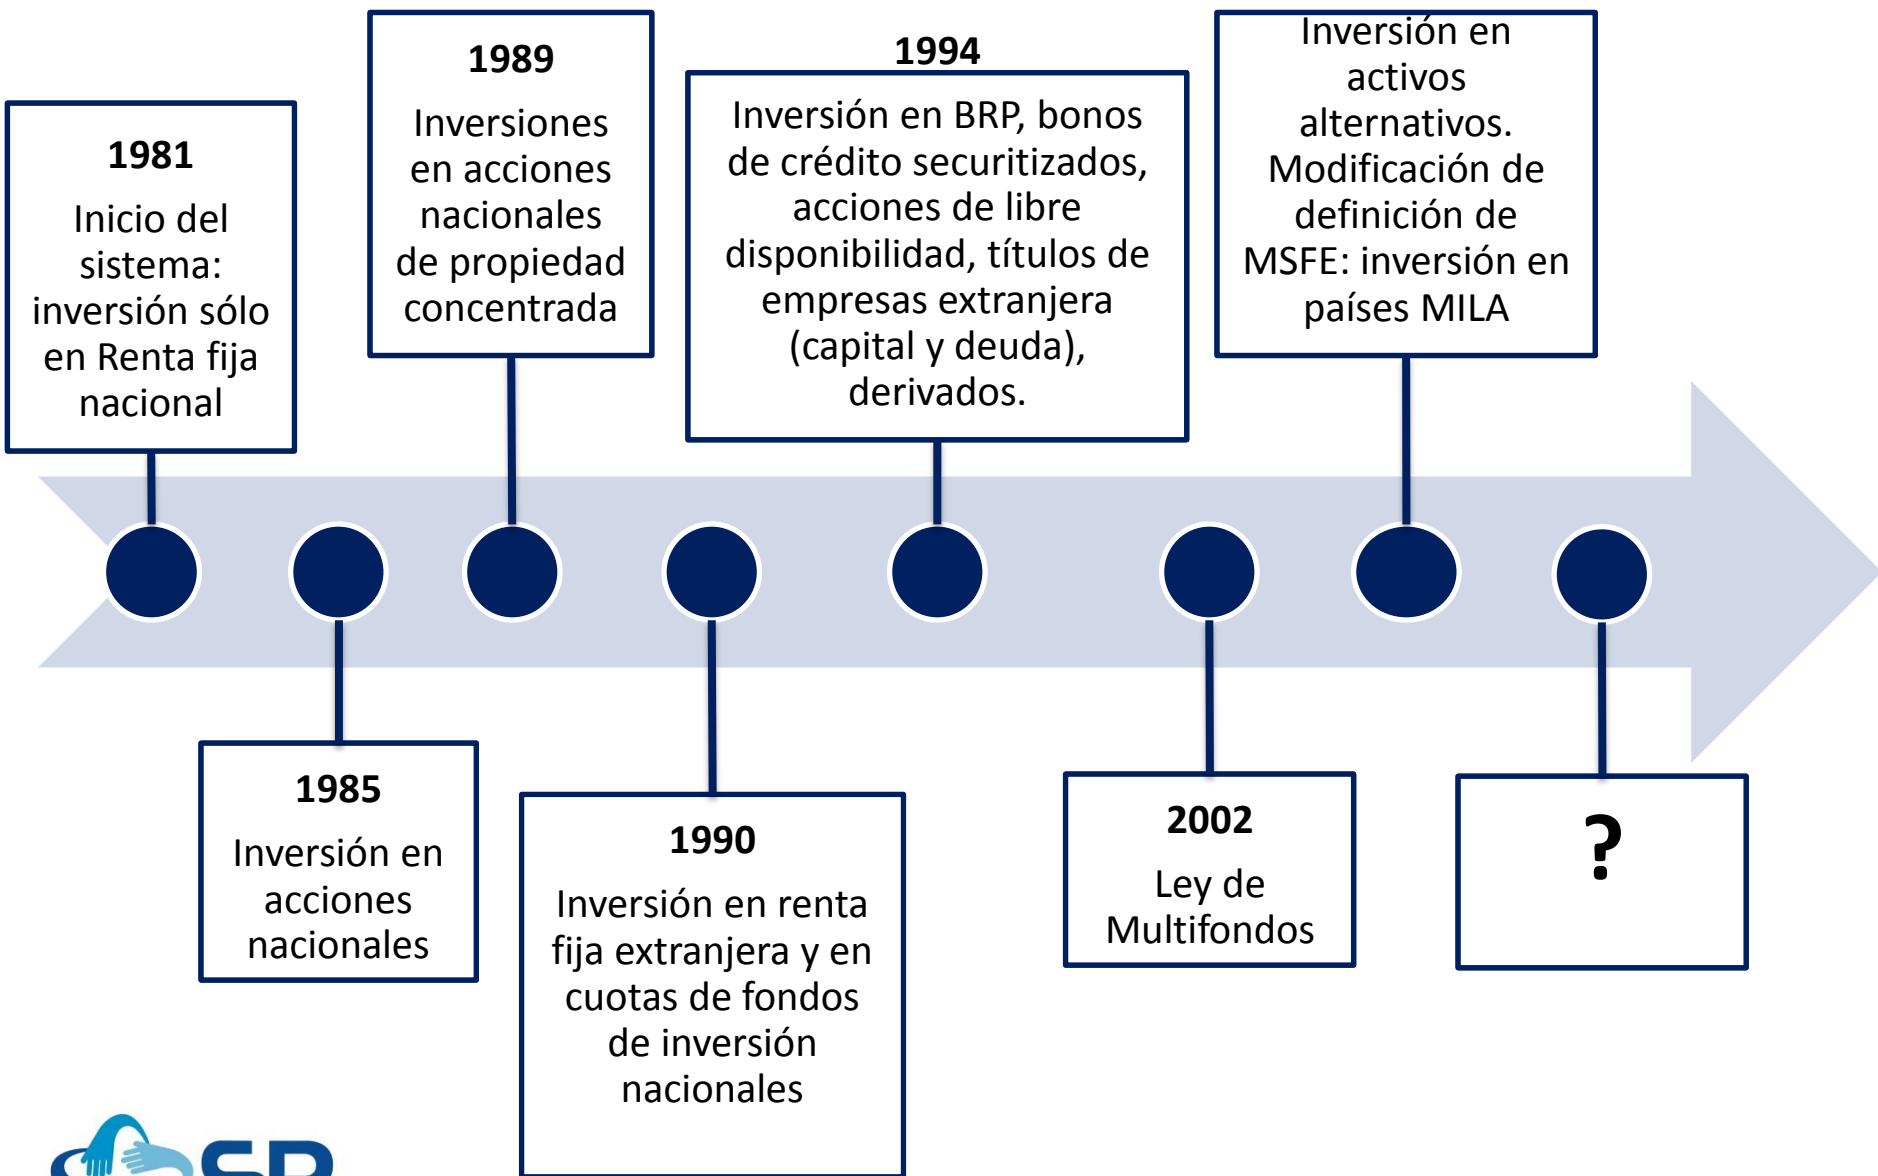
1981
Inicio del sistema: inversión sólo en Renta fija nacional

1989
Inversiones en acciones nacionales de propiedad concentrada

1994
Inversión en BRP, bonos de crédito securitizados, acciones de libre disponibilidad, títulos de empresas extranjera (capital y deuda), derivados.

Inversión en activos alternativos. Modificación de definición de MSFE: inversión en países MILA

1985
Inversión en acciones nacionales

1990
Inversión en renta fija extranjera y en cuotas de fondos de inversión nacionales

2002
Ley de Multifondos

?

SP